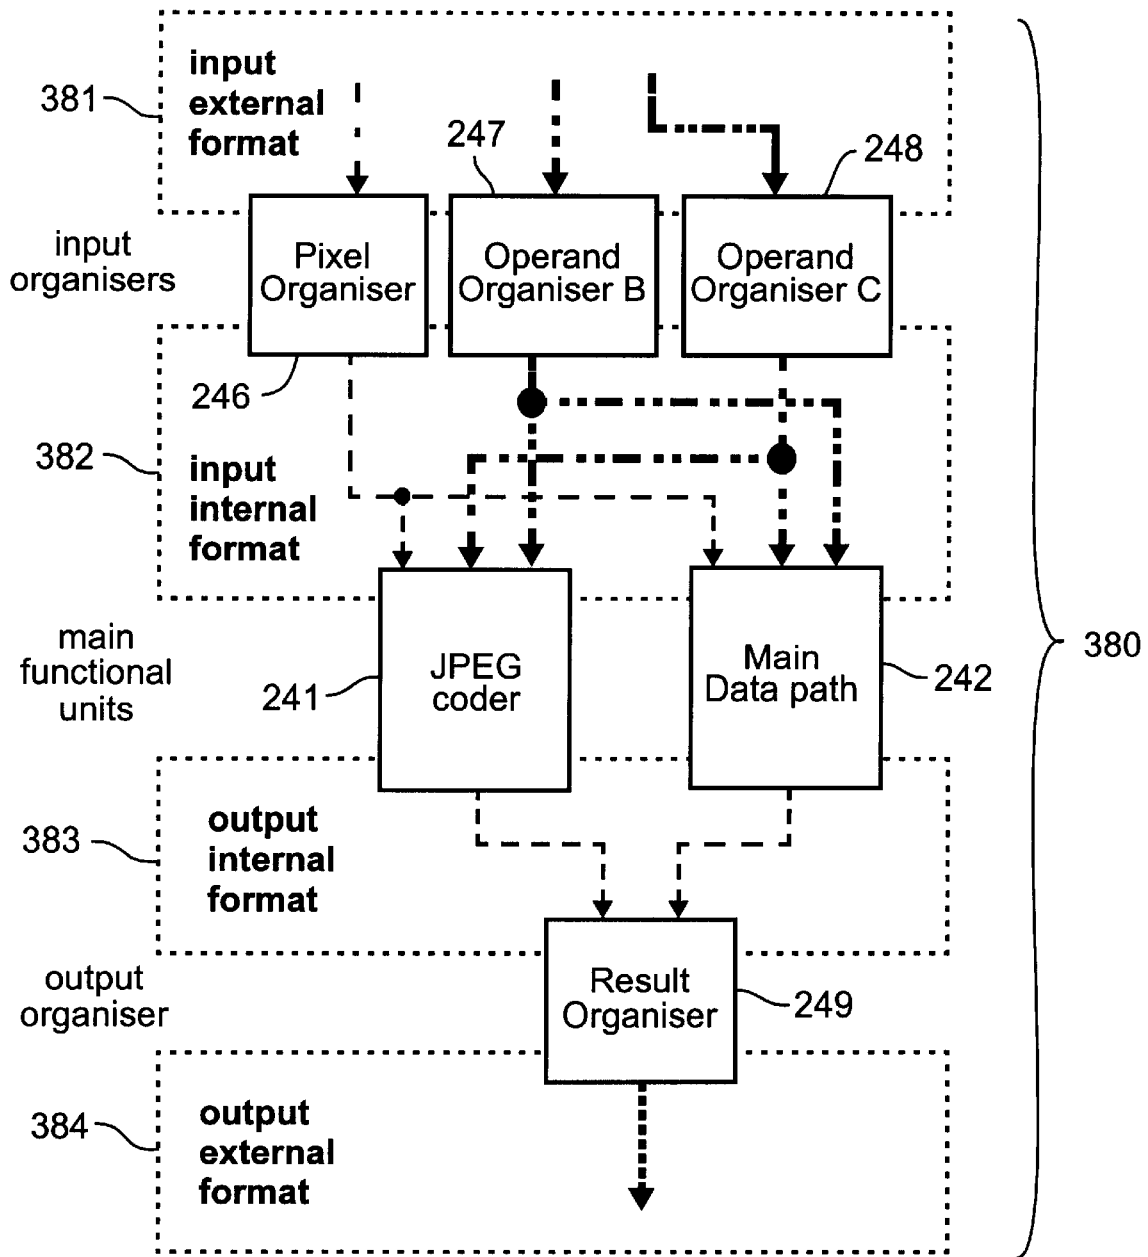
381
input external format

247

248

input organisers

Pixel Organiser

Operand Organiser B

Operand Organiser C

246

382
input internal format

main functional units

241
JPEG coder

Main Data path
242

380

383
output internal format

output organiser

Result Organiser
249

384
output external format